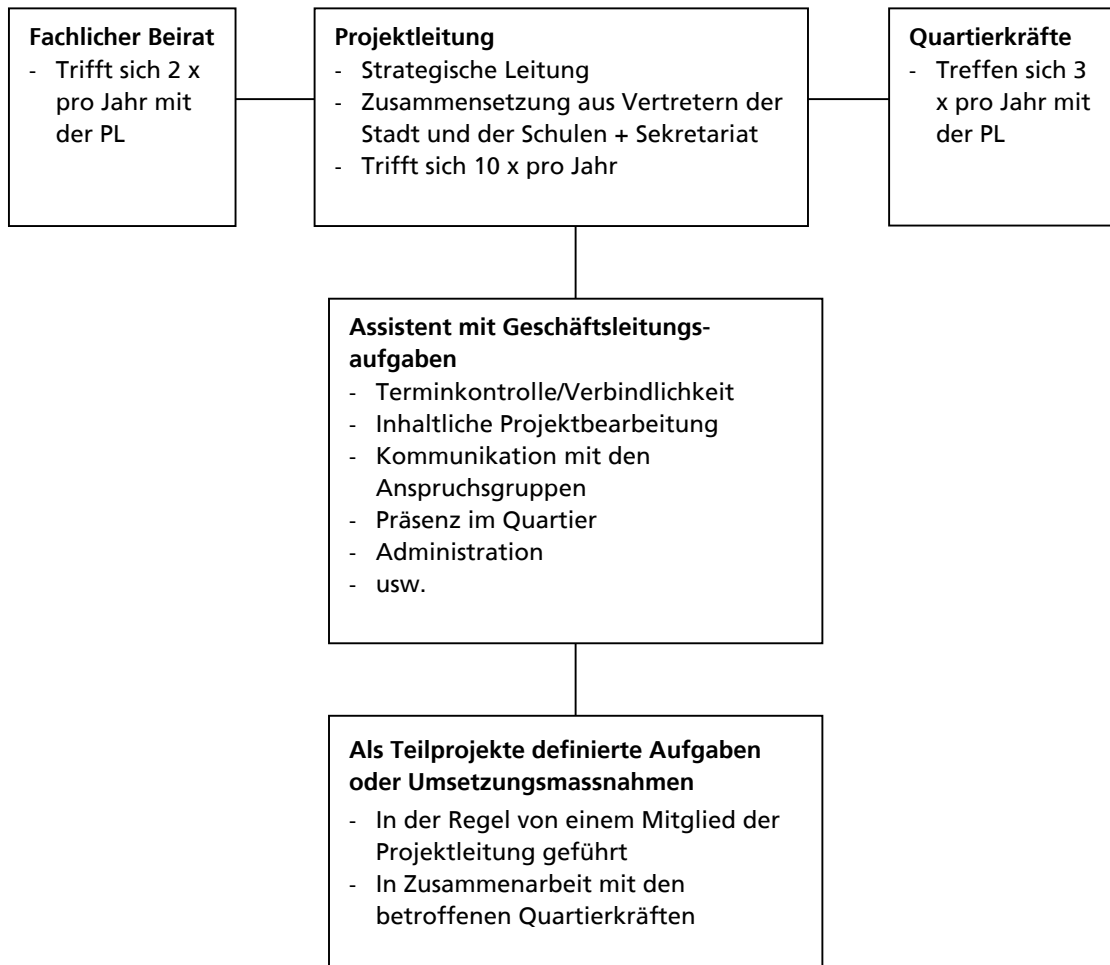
**Fachlicher Beirat**
- Trifft sich 2 x pro Jahr mit der PL

**Projektleitung**
- Strategische Leitung
- Zusammensetzung aus Vertretern der Stadt und der Schulen + Sekretariat
- Trifft sich 10 x pro Jahr

**Quartierkräfte**
- Treffen sich 3 x pro Jahr mit der PL

**Assistent mit Geschäftsleitungsaufgaben**
- Terminkontrolle/Verbindlichkeit
- Inhaltliche Projektbearbeitung
- Kommunikation mit den Anspruchsgruppen
- Präsenz im Quartier
- Administration
- usw.

**Als Teilprojekte definierte Aufgaben oder Umsetzungsmassnahmen**
- In der Regel von einem Mitglied der Projektleitung geführt
- In Zusammenarbeit mit den betroffenen Quartierkräften